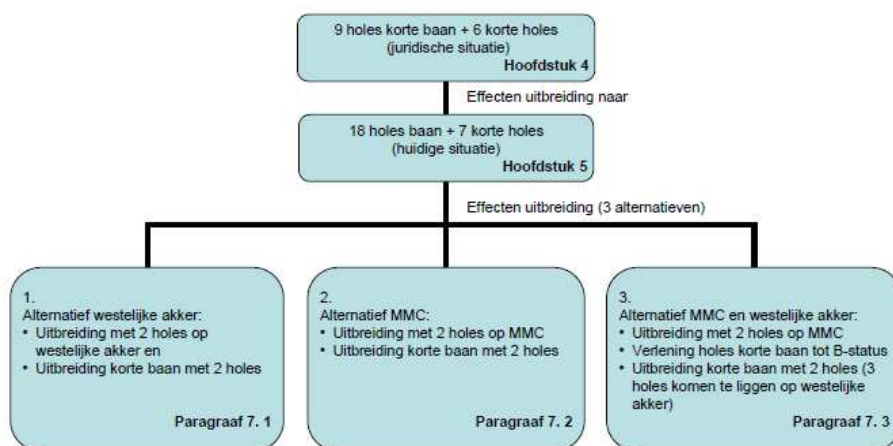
9 holes korte baan + 6 korte holes
(juridische situatie)
Hoofdstuk 4

Effecten uitbreiding naar

18 holes baan + 7 korte holes
(huidige situatie)
Hoofdstuk 5

Effecten uitbreiding (3 alternatieven)

1.
Alternatief westelijke akker:
• Uitbreiding met 2 holes op westelijke akker en
• Uitbreiding korte baan met 2 holes
Paragraaf 7. 1

2.
Alternatief MMC:
• Uitbreiding met 2 holes op MMC
• Uitbreiding korte baan met 2 holes
Paragraaf 7. 2

3.
Alternatief MMC en westelijke akker:
• Uitbreiding met 2 holes op MMC
• Verlening holes korte baan tot B-status
• Uitbreiding korte baan met 2 holes (3 holes komen te liggen op westelijke akker)
Paragraaf 7. 3